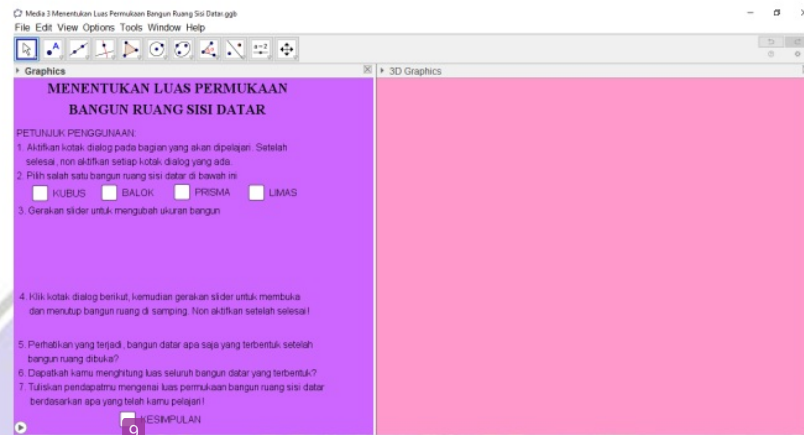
Media 3 Menentukan Luas Permukaan Bangun Ruang Sisi Datar.ggb
File Edit View Options Tools Window Help

Graphics
3D Graphics

MENENTUKAN LUAS PERMUKAAN BANGUN RUANG SISI DATAR

PETUNJUK PENGGUNAAN:
1. Aktifkan kotak dialog pada bagian yang akan dipelajari. Setelah selesai, non aktifkan setiap kotak dialog yang ada.
2. Pilih salah satu bangun ruang sisi datar di bawah ini
KUBUS BALOK PRISMA LIMAS
3. Gerakan slider untuk mengubah ukuran bangun

4. Klik kotak dialog berikut, kemudian gerakan slider untuk membuka dan menutup bangun ruang di samping. Non aktifkan setelah selesai!

5. Perhatikan yang terjadi, bangun datar apa saja yang terbentuk setelah bangun ruang dibuka?
6. Dapatkah kamu menghitung luas seluruh bangun datar yang terbentuk?
7. Tuliskan pendapatmu mengenai luas permukaan bangun ruang sisi datar berdasarkan apa yang telah kamu pelajari!
KESIMPULAN